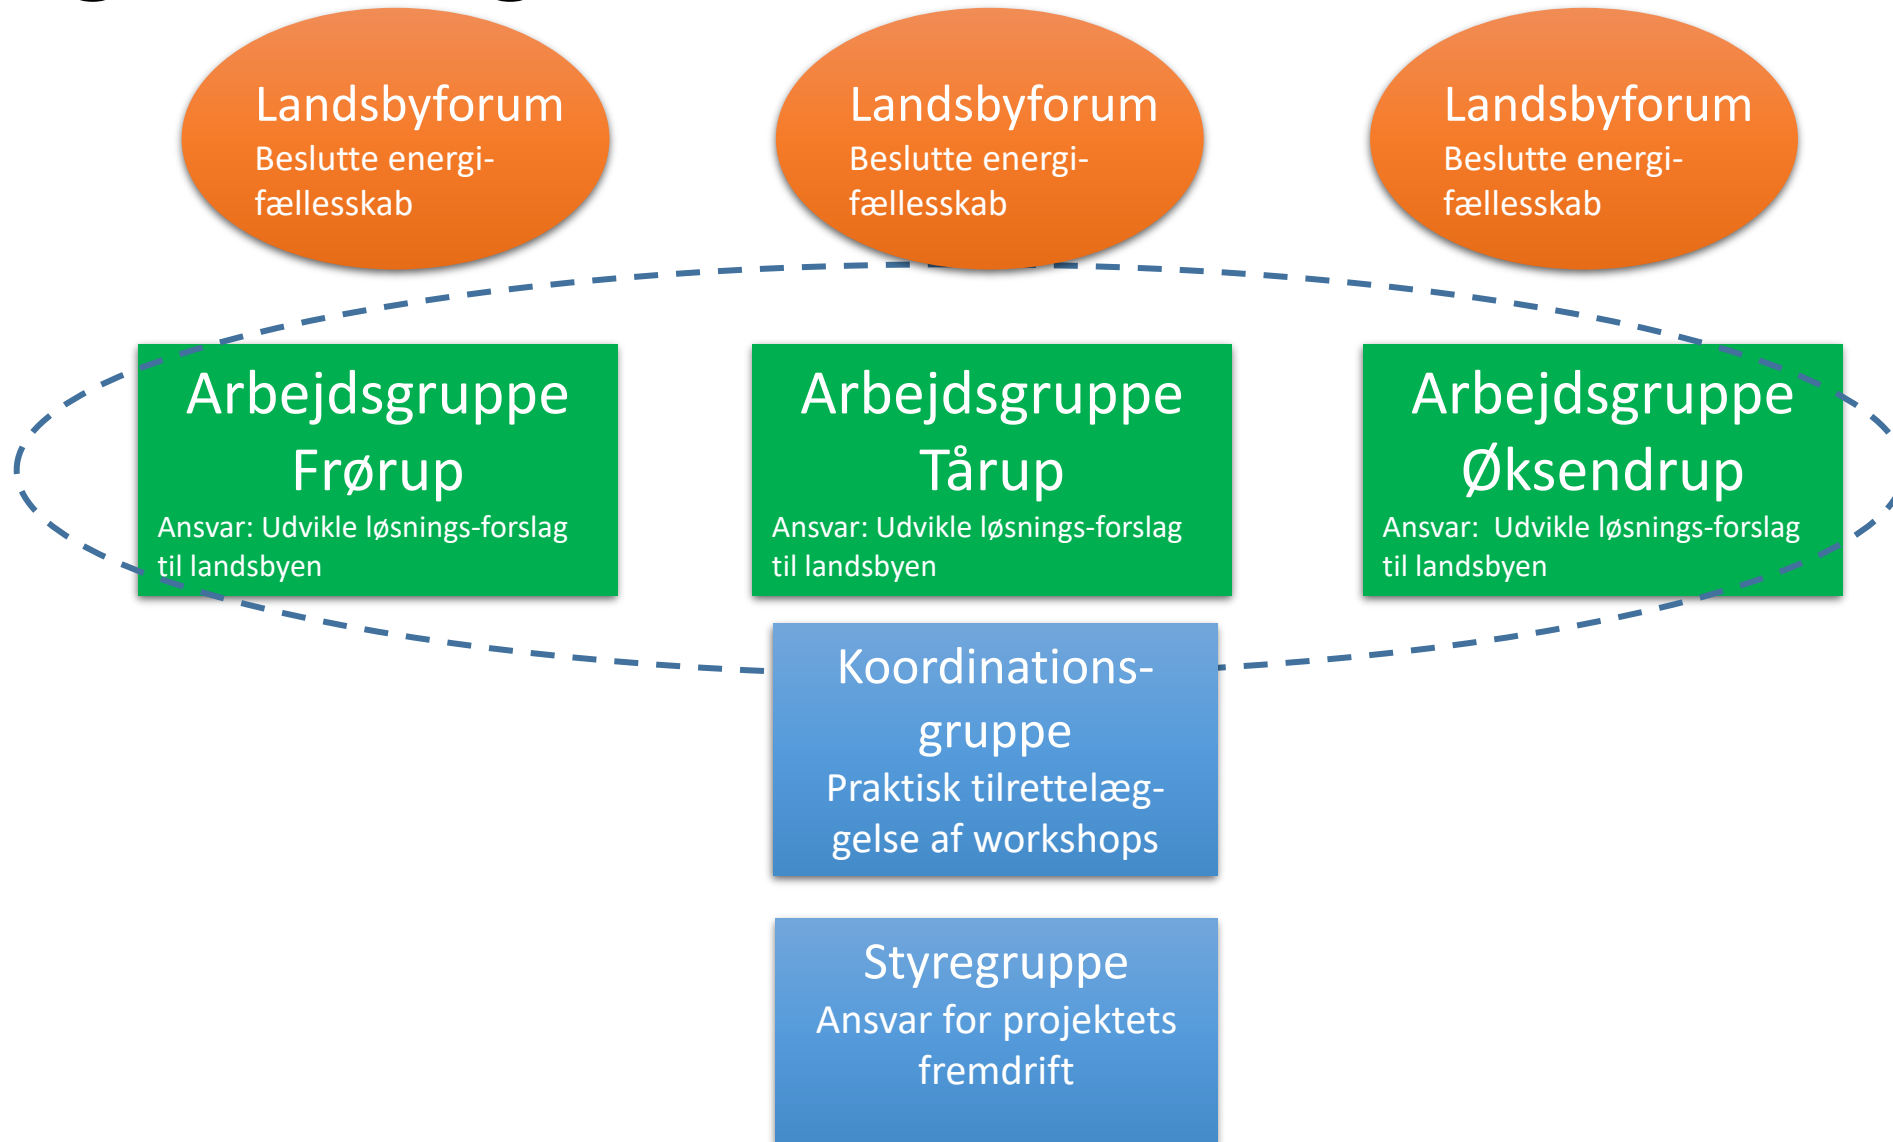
Landsbyforum
Beslutte energifællesskab

Landsbyforum
Beslutte energifællesskab

Landsbyforum
Beslutte energifællesskab

Arbejdsgruppe Frørup
Ansvar: Udvikle løsnings-forslag til landsbyen

Arbejdsgruppe Tårup
Ansvar: Udvikle løsnings-forslag til landsbyen

Arbejdsgruppe Øksendrup
Ansvar: Udvikle løsnings-forslag til landsbyen

Koordinationsgruppe
Praktisk tilrettelæggelse af workshops

Styregruppe
Ansvar for projektets fremdrift